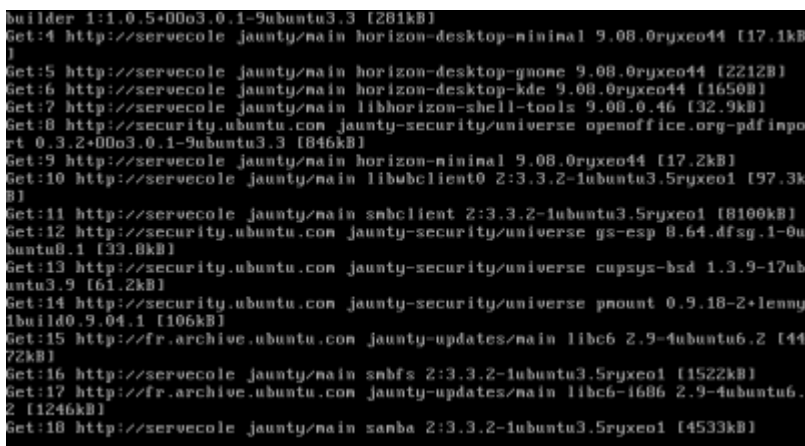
builder 1:1.0.5+OOo3.0.1-9ubuntu3.3 [281kB]
Get:4 http://servecole jaunty/main horizon-desktop-minimal 9.08.0ryxeo44 [17.1kB]
Get:5 http://servecole jaunty/main horizon-desktop-gnome 9.08.0ryxeo44 [2212B]
Get:6 http://servecole jaunty/main horizon-desktop-kde 9.08.0ryxeo44 [1650B]
Get:7 http://servecole jaunty/main libhorizon-shell-tools 9.08.0.46 [32.9kB]
Get:8 http://security.ubuntu.com jaunty-security/universe openoffice.org-pdfimport 0.3.2+OOo3.0.1-9ubuntu3.3 [846kB]
Get:9 http://servecole jaunty/main horizon-minimal 9.08.0ryxeo44 [17.2kB]
Get:10 http://servecole jaunty/main libwbclient0 2:3.3.2-1ubuntu3.5ryxeo1 [97.3kB]
Get:11 http://servecole jaunty/main smbclient 2:3.3.2-1ubuntu3.5ryxeo1 [8100kB]
Get:12 http://security.ubuntu.com jaunty-security/universe gs-esp 8.64.dfsg.1-0ubuntu8.1 [33.8kB]
Get:13 http://security.ubuntu.com jaunty-security/universe cupsys-bsd 1.3.9-17ubuntu3.9 [61.2kB]
Get:14 http://security.ubuntu.com jaunty-security/universe pmount 0.9.18-2+lenny1build0.9.04.1 [106kB]
Get:15 http://fr.archive.ubuntu.com jaunty-updates/main libc6 2.9-4ubuntu6.2 [4472kB]
Get:16 http://servecole jaunty/main smbfs 2:3.3.2-1ubuntu3.5ryxeo1 [1522kB]
Get:17 http://fr.archive.ubuntu.com jaunty-updates/main libc6-i686 2.9-4ubuntu6.2 [1246kB]
Get:18 http://servecole jaunty/main samba 2:3.3.2-1ubuntu3.5ryxeo1 [4533kB]